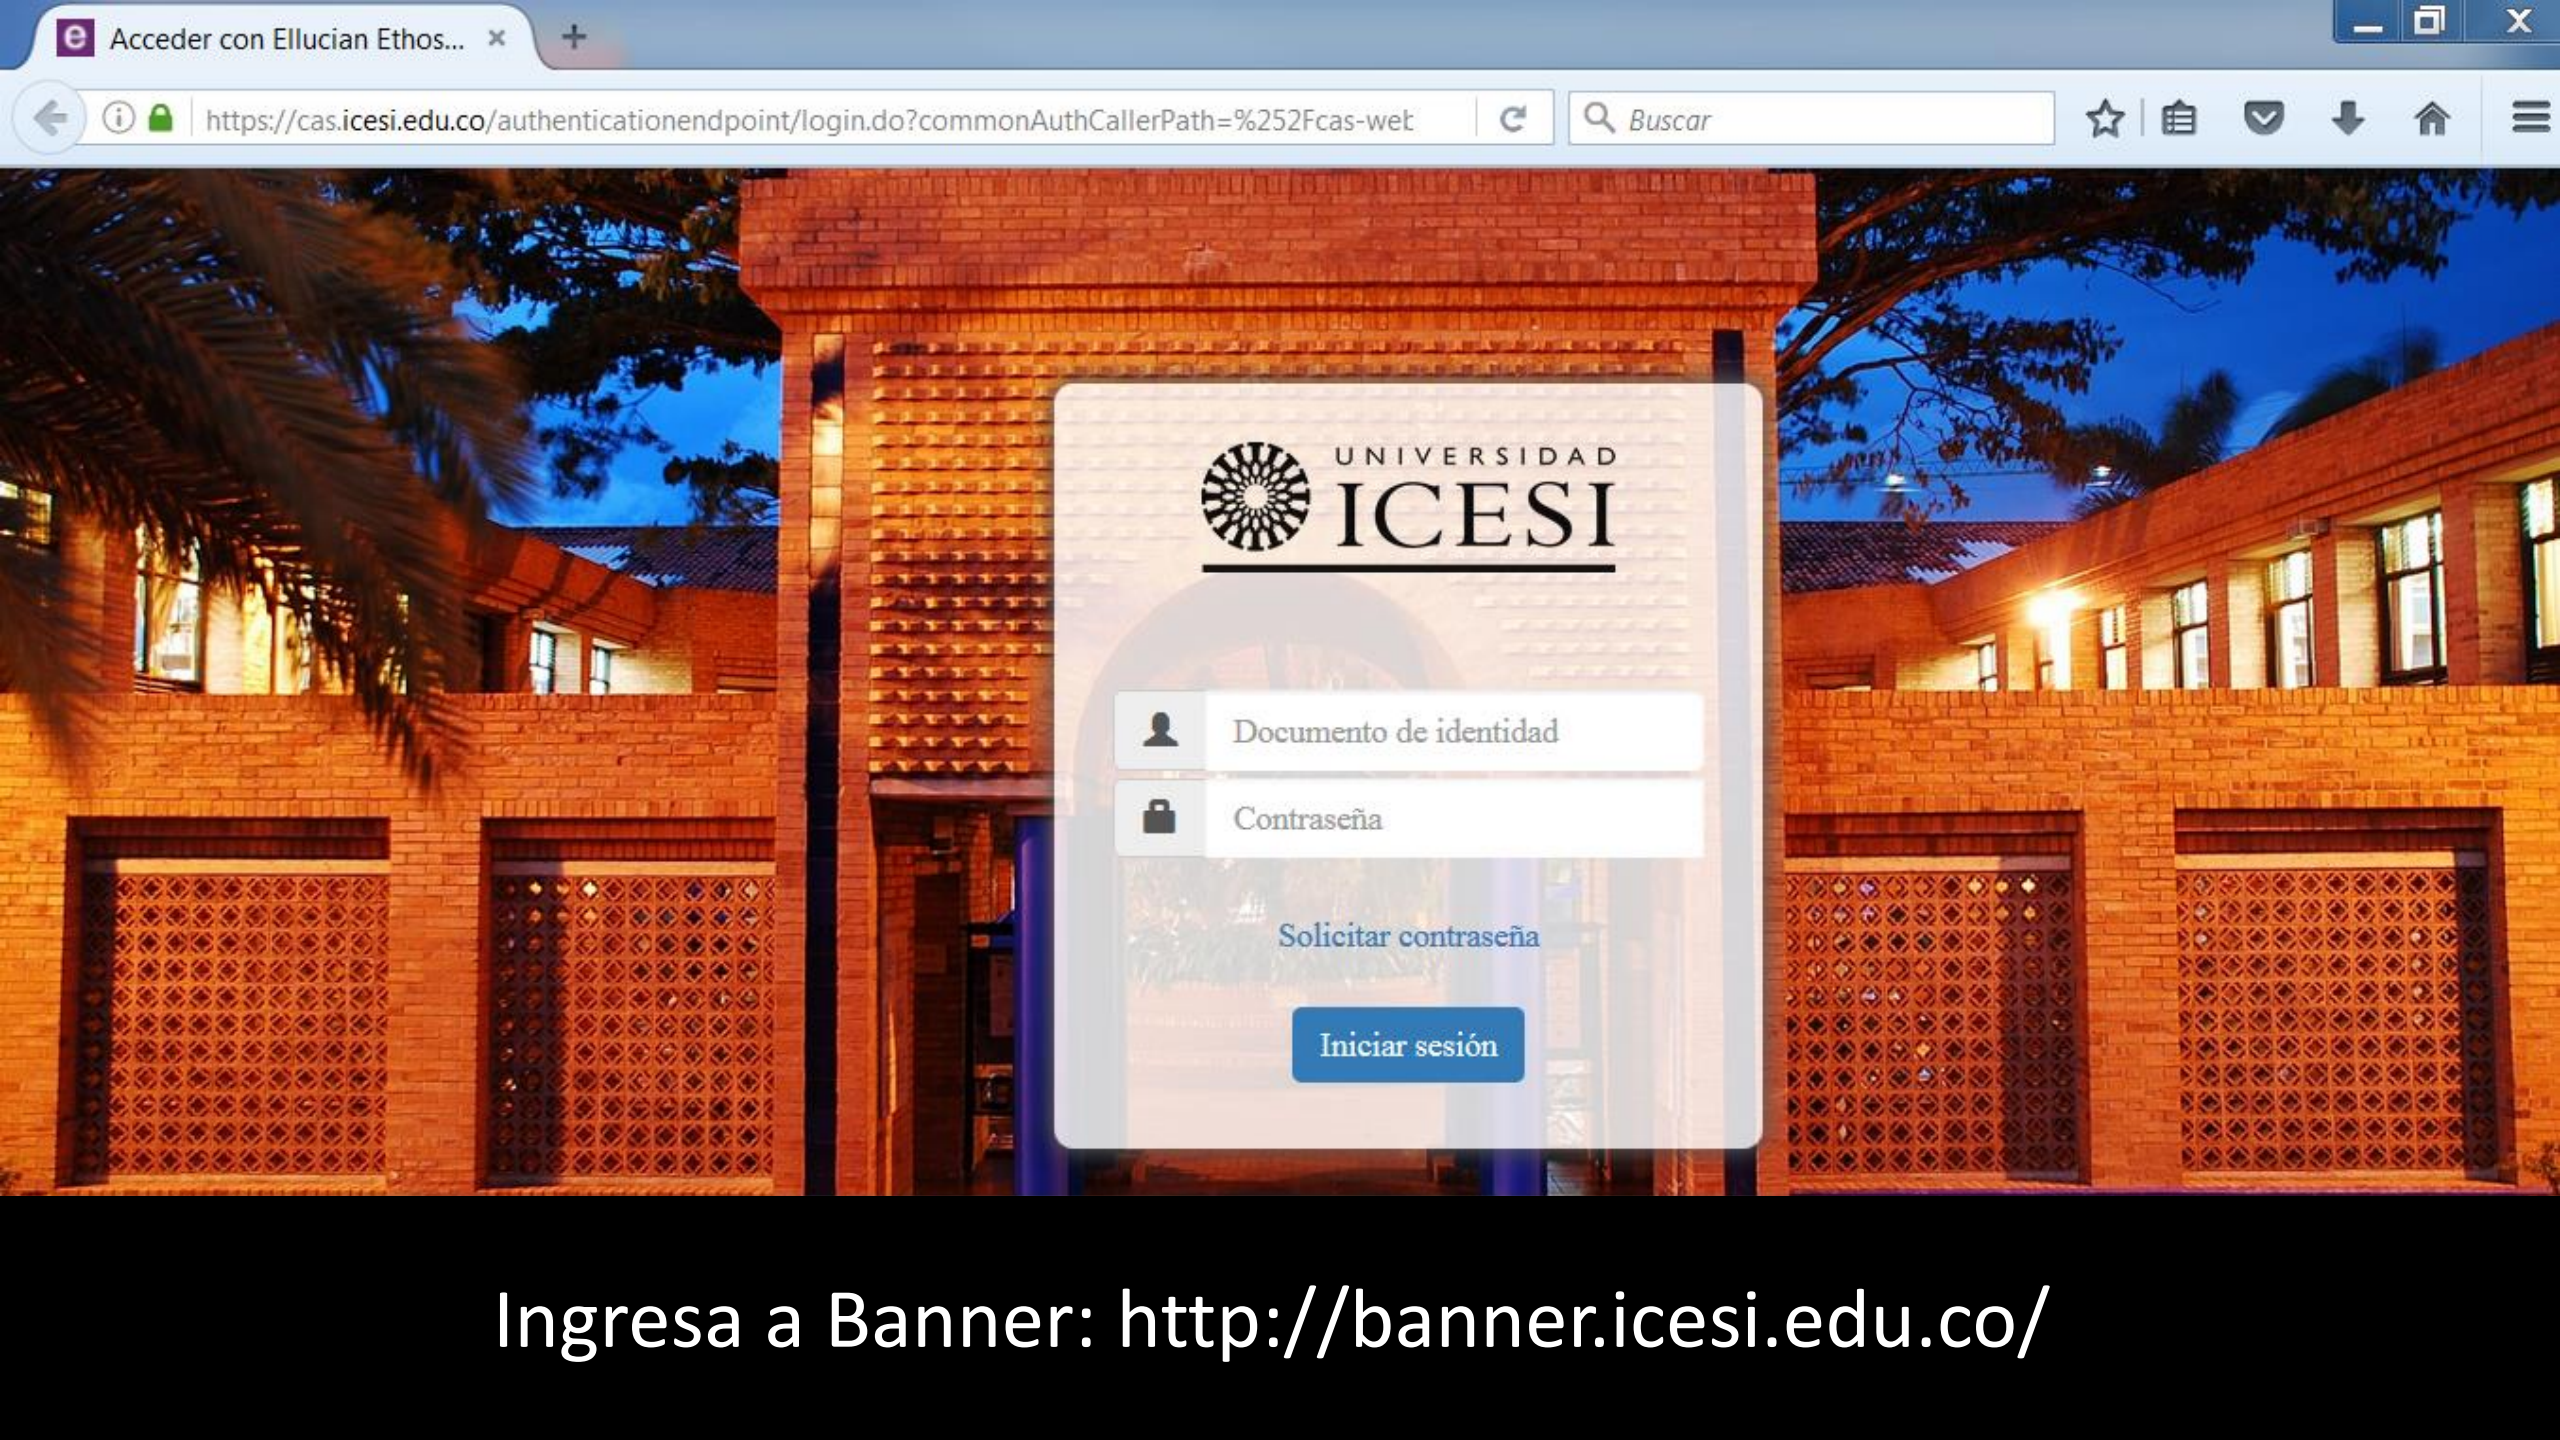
Acceder con Ellucian Ethos...

https://cas.icesi.edu.co/authenticationendpoint/login.do?commonAuthCallerPath=%252Fcas-wet

Buscar

UNIVERSIDAD
ICESI

Documento de identidad

Contraseña

Solicitar contraseña

Iniciar sesión

Ingresa a Banner: http://banner.icesi.edu.co/